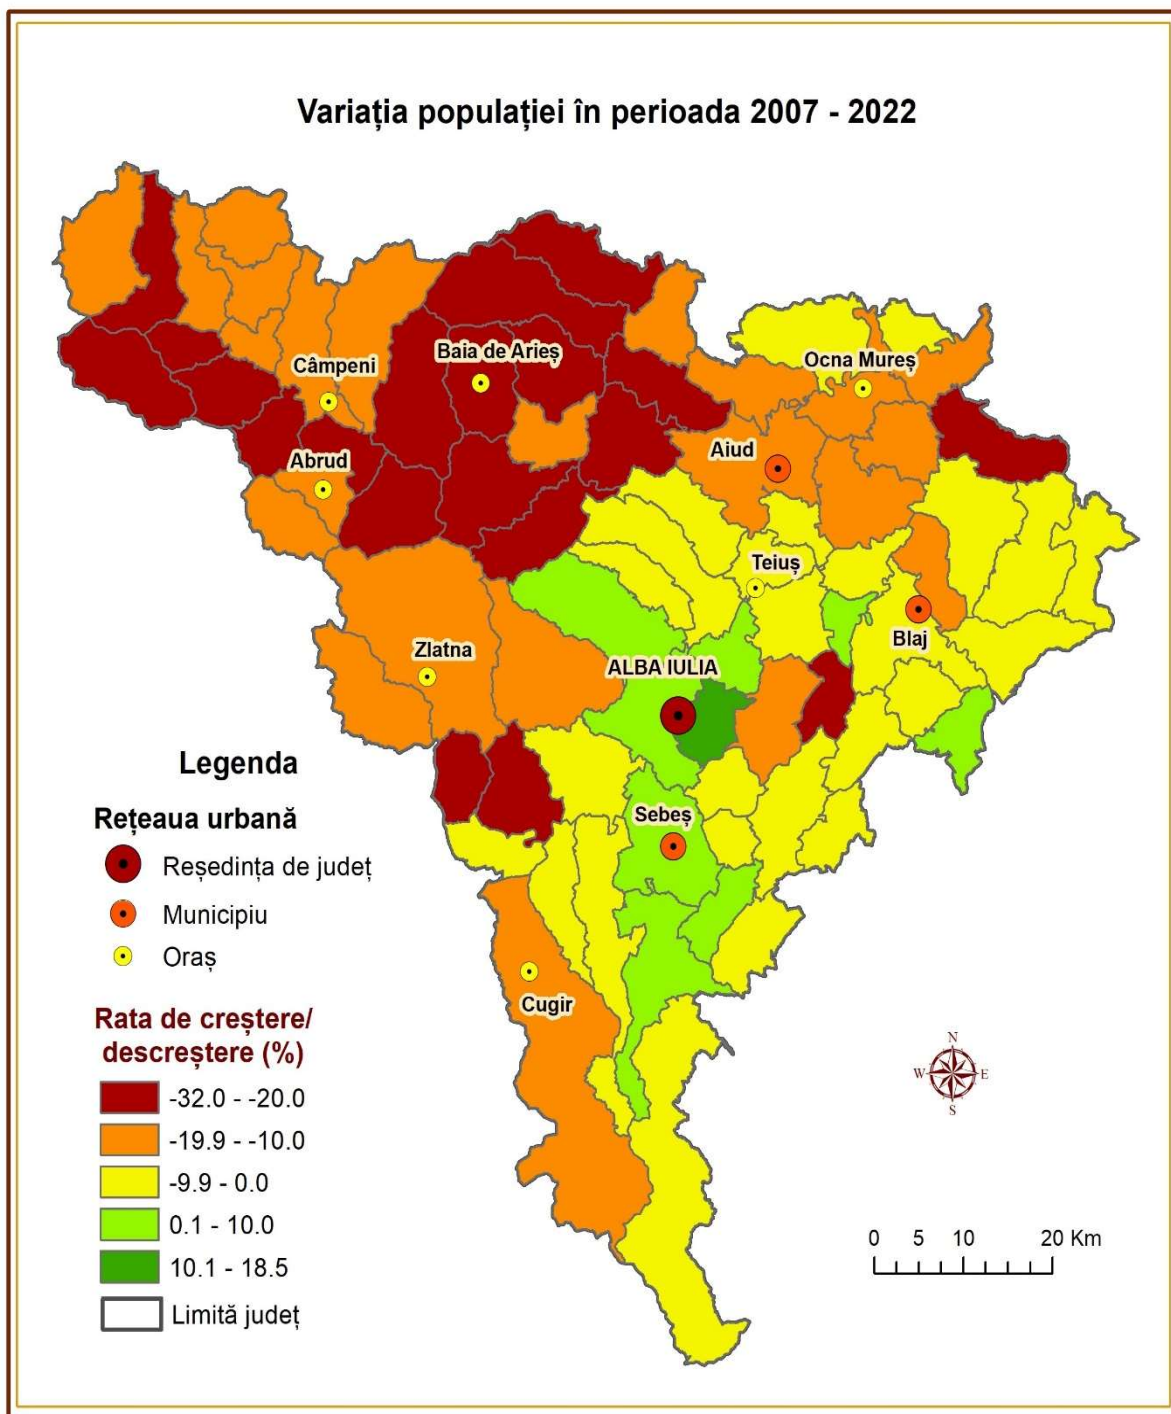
Variația populației în perioada 2007 - 2022

Câmpeni
Baia de Arieș
Ocna Mureș
Abrud
Aiud
Teiuș
Blaj
Zlatna
ALBA IULIA
Sebeș
Cugir

Legenda

Rețeaua urbană
Reședința de județ
Municipiu
Oraș

Rata de creștere/ descreștere (%)
-32.0 - -20.0
-19.9 - -10.0
-9.9 - 0.0
0.1 - 10.0
10.1 - 18.5
Limită județ

N
W E
S

0 5 10 20 Km